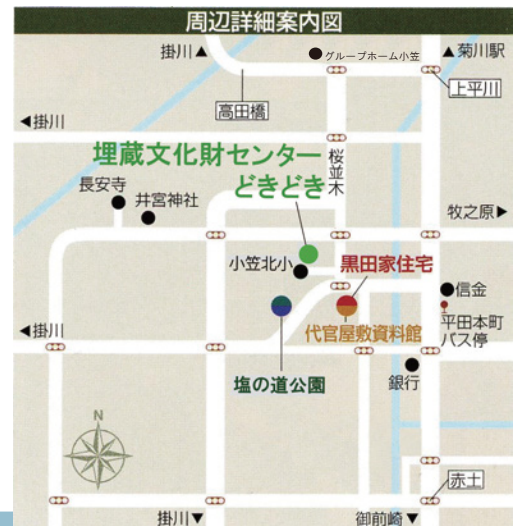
周辺詳細案内図

掛川▲

グループホーム小笠

▲菊川駅

上平川

高田橋

◀掛川

埋蔵文化財センター
どきどき

桜並木

長安寺

井宮神社

牧之原▶

小笠北小

黒田家住宅

信金

平田本町
バス停

◀掛川

代官屋敷資料館

塩の道公園

銀行

N

赤土

掛川▼

御前崎▼